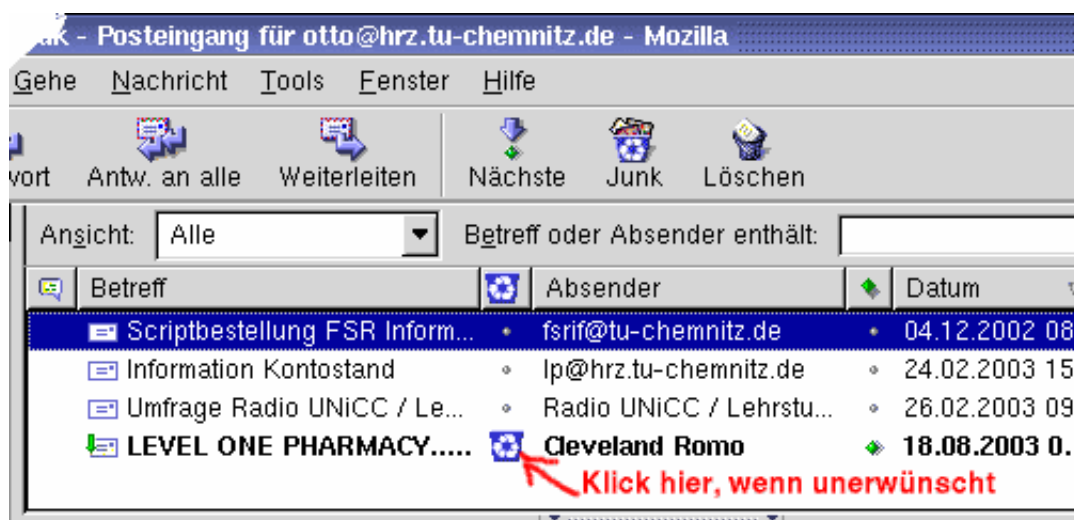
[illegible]k - Posteingang für otto@hrz.tu-chemnitz.de - Mozilla

Gehe Nachricht Tools Fenster Hilfe

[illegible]wort Antw. an alle Weiterleiten Nächste Junk Löschen

Ansicht: Alle Betreff oder Absender enthält:

| | Betreff | | Absender | | Datum |
|---|---|---|---|---|---|
| | Scriptbestellung FSR Inform... | • | fsrif@tu-chemnitz.de | • | 04.12.2002 08 |
| | Information Kontostand | • | lp@hrz.tu-chemnitz.de | • | 24.02.2003 15 |
| | Umfrage Radio UNiCC / Le... | • | Radio UNiCC / Lehrstu... | • | 26.02.2003 09 |
| | LEVEL ONE PHARMACY..... | | Cleveland Romo | | 18.08.2003 0. |

Klick hier, wenn unerwünscht